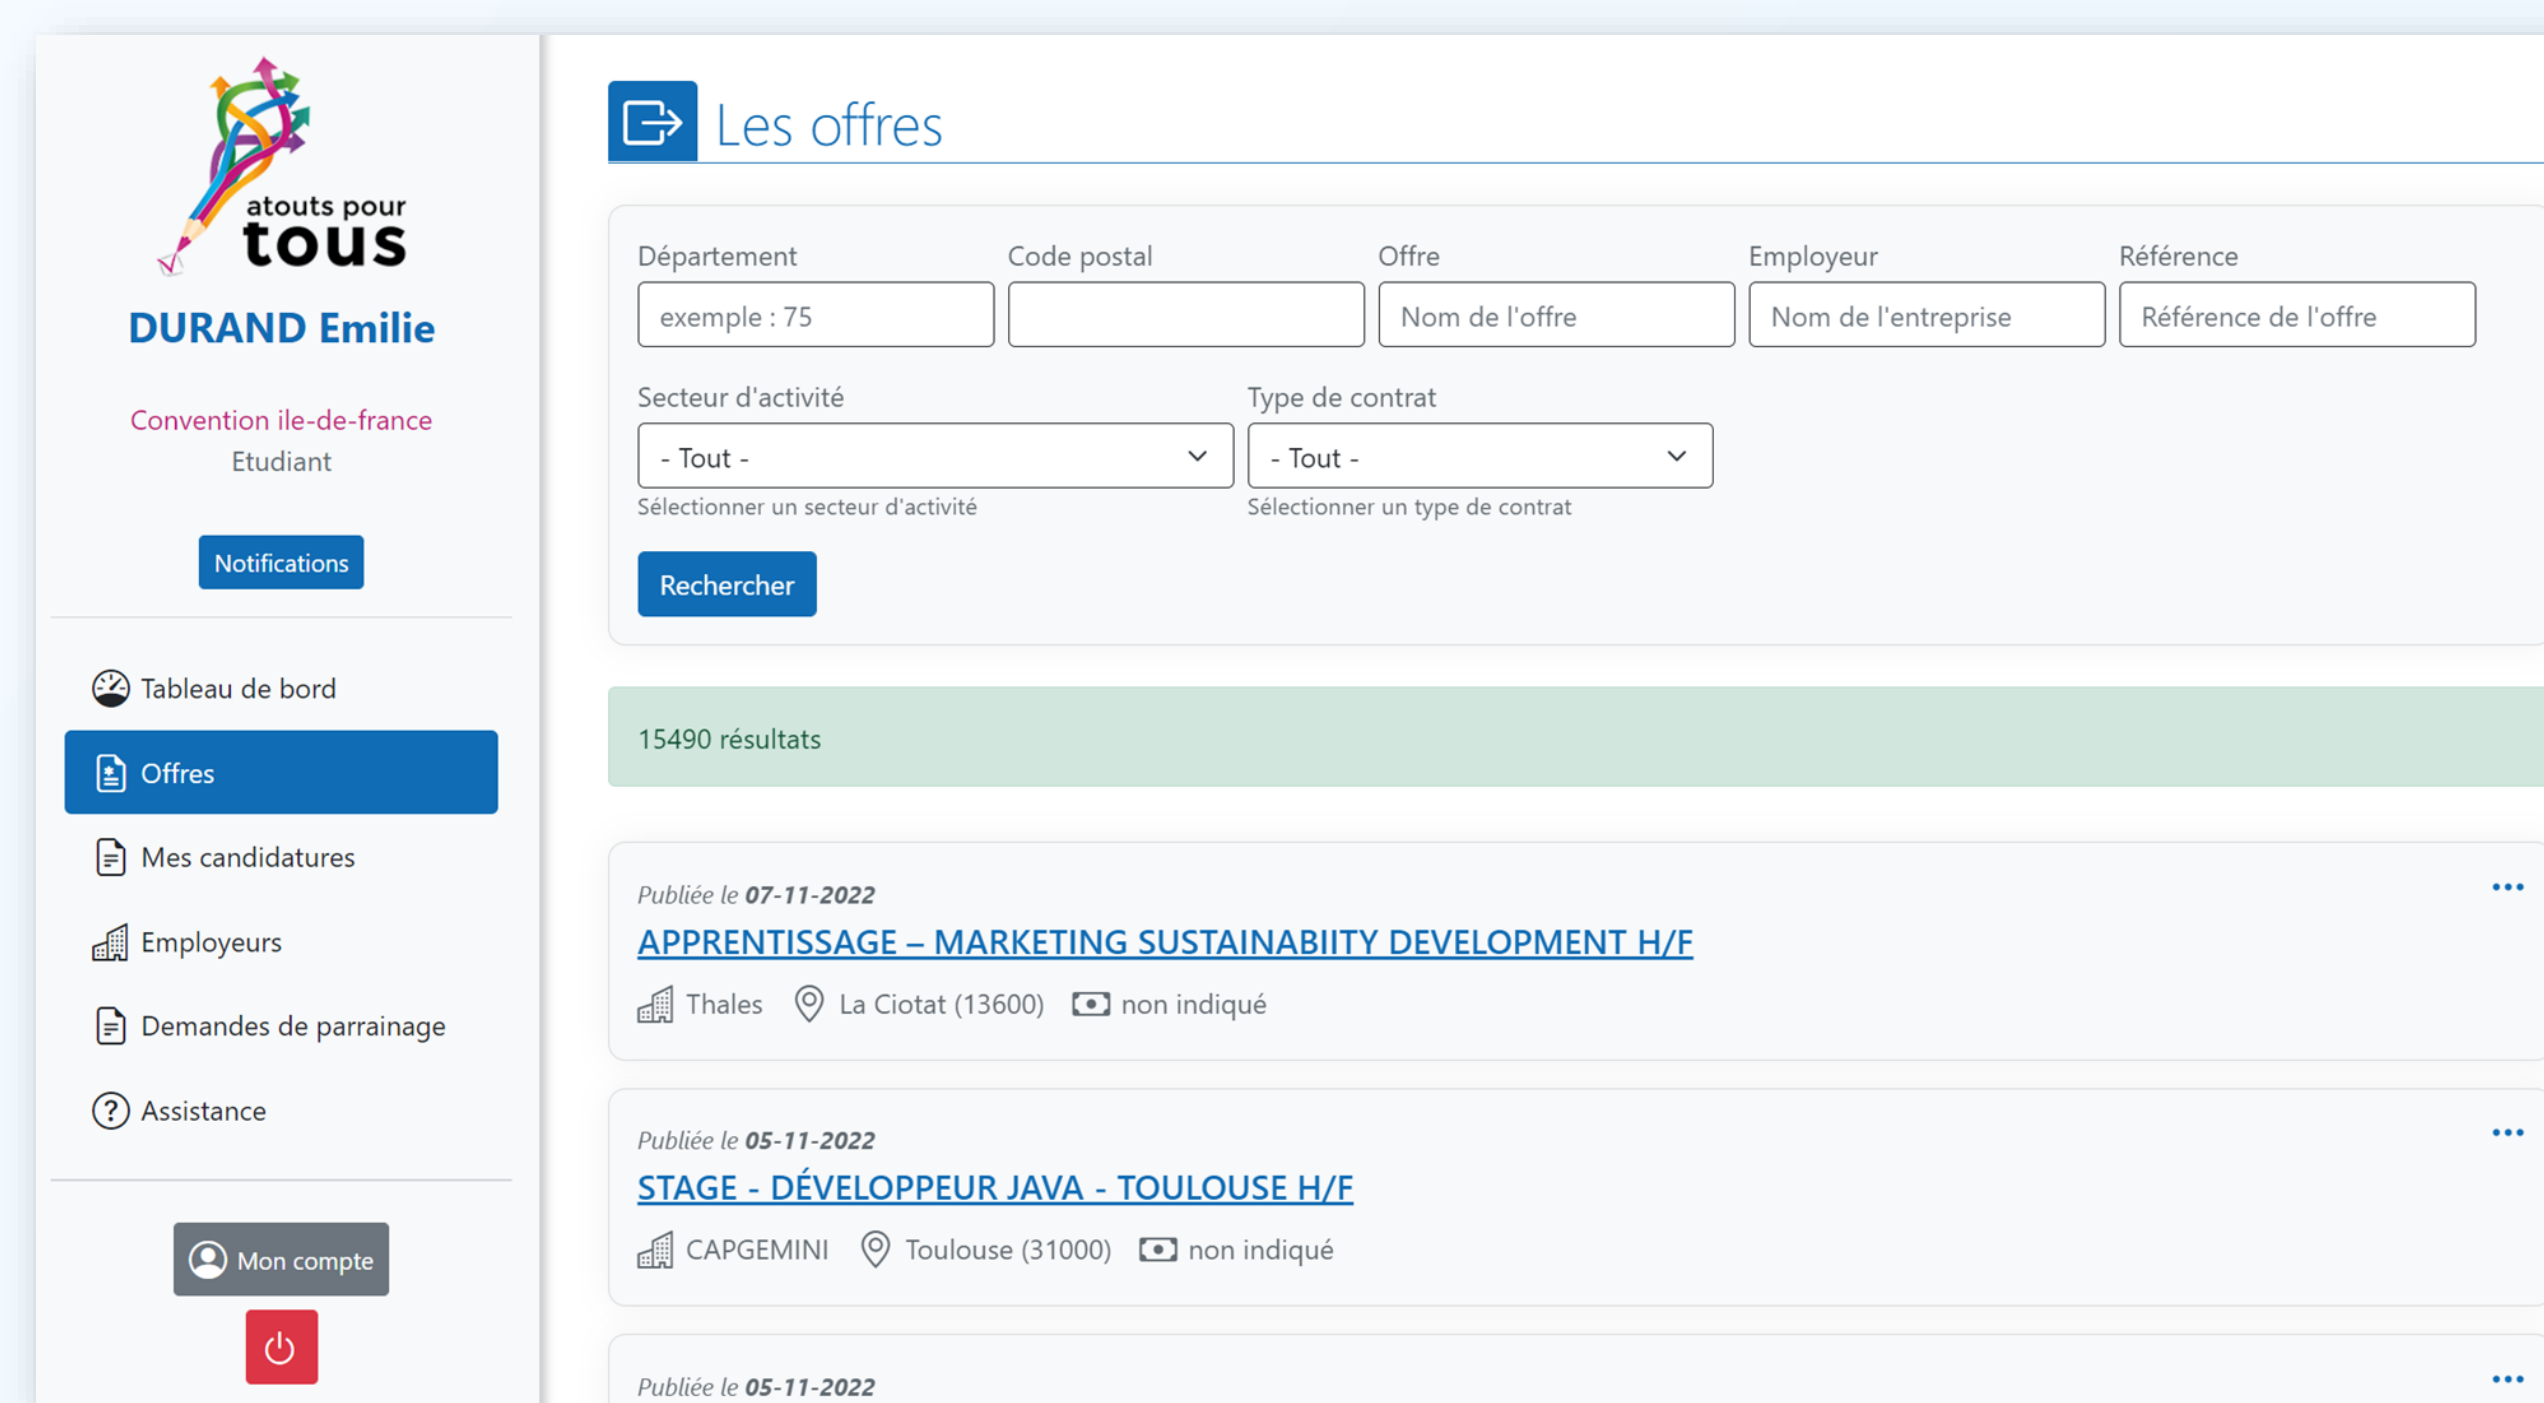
atouts pour tous

DURAND Emilie

Convention ile-de-france
Etudiant

Notifications

Tableau de bord
Offres
Mes candidatures
Employeurs
Demandes de parrainage
Assistance

Mon compte

Les offres

Département
exemple : 75
Code postal
Offre
Nom de l'offre
Employeur
Nom de l'entreprise
Référence
Référence de l'offre

Secteur d'activité
- Tout -
Sélectionner un secteur d'activité
Type de contrat
- Tout -
Sélectionner un type de contrat

Rechercher

15490 résultats

Publiée le 07-11-2022
APPRENTISSAGE – MARKETING SUSTAINABIITY DEVELOPMENT H/F
Thales La Ciotat (13600) non indiqué

Publiée le 05-11-2022
STAGE - DÉVELOPPEUR JAVA - TOULOUSE H/F
CAPGEMINI Toulouse (31000) non indiqué

Publiée le 05-11-2022